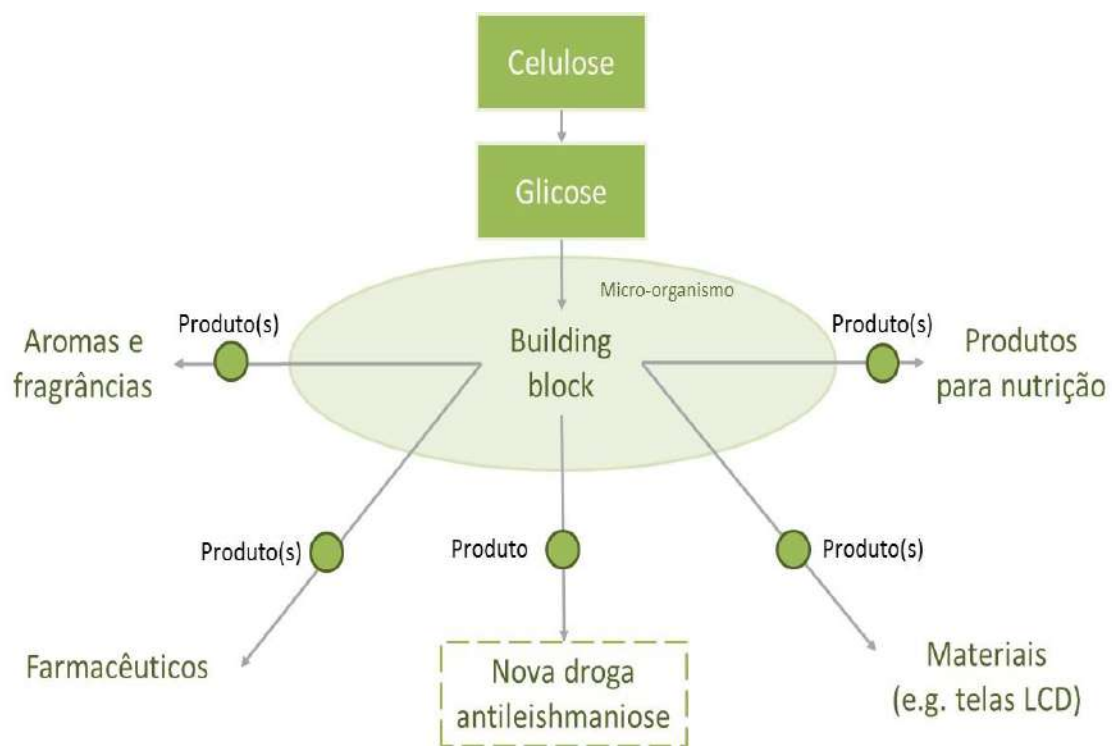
Celulose

Glicose

Micro-organismo

Building block

Produto(s)

Aromas e fragrâncias

Produto(s)

Produtos para nutrição

Produto(s)

Produto

Produto(s)

Farmacêuticos

Nova droga antileishmaniose

Materiais (e.g. telas LCD)